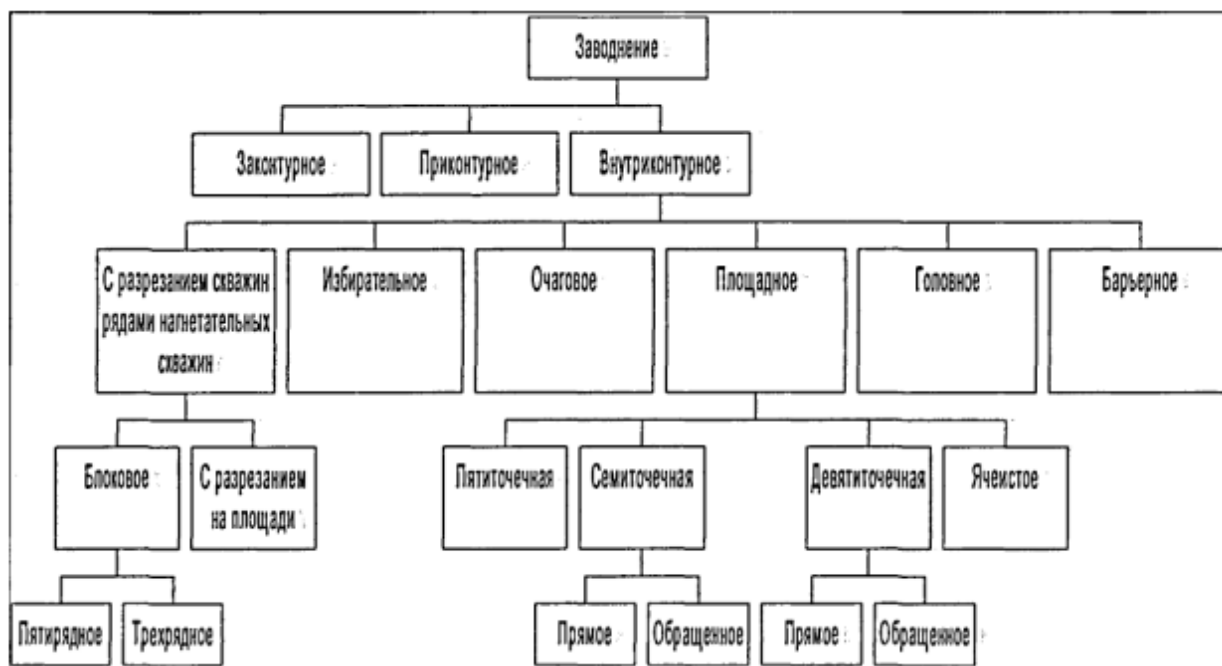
Заводнение

Законтурное
Приконтурное
Внутриконтурное

С разрезанием скважин рядами нагнетательных скважин
Избирательное
Очаговое
Площадное
Головное
Барьерное

Блоковое
С разрезанием на площади
Пятиточечная
Семиточечная
Девятиточечная
Ячеистое

Пятирядное
Трехрядное
Прямое
Обращенное
Прямое
Обращенное